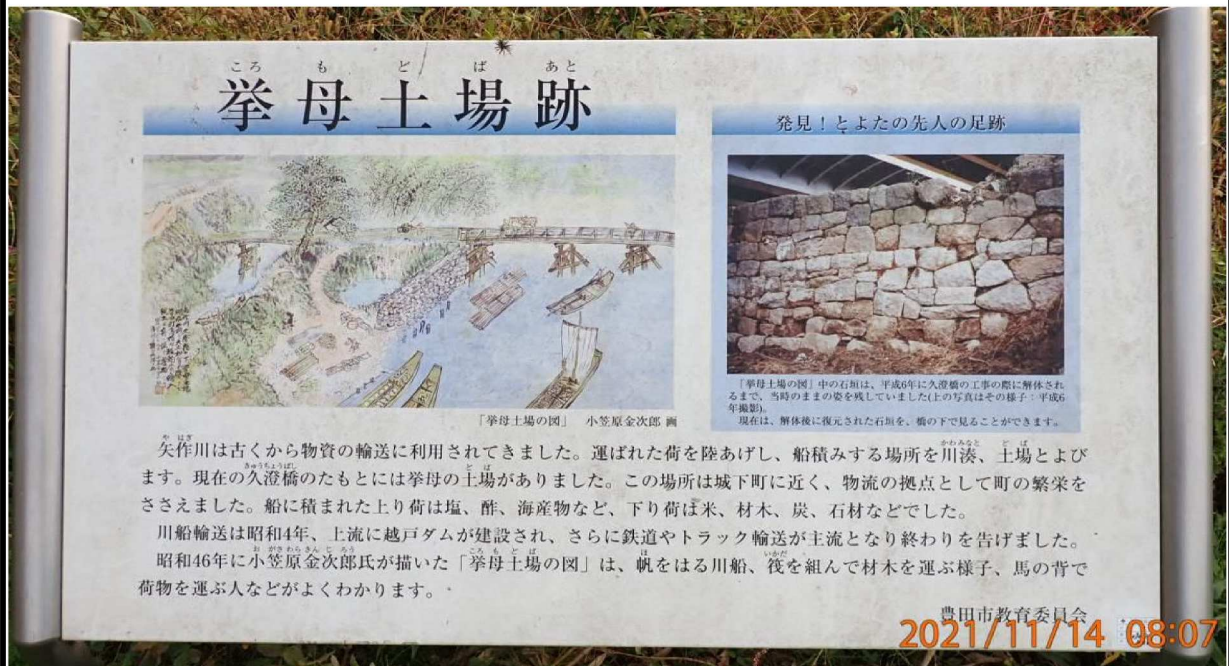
ころ　も　ど　ば　あと
挙母土場跡

発見！とよたの先人の足跡

「挙母土場の図」　小笠原金次郎 画

「挙母土場の図」中の石垣は、平成6年に久澄橋の工事の際に解体されるまで、当時のままの姿を残していました(上の写真はその様子：平成6年撮影)。
現在は、解体後に復元された石垣を、橋の下で見ることができます。

矢作川は古くから物資の輸送に利用されてきました。運ばれた荷を陸あげし、船積みする場所を川湊、土場とよびます。現在の久澄橋のたもとには挙母の土場がありました。この場所は城下町に近く、物流の拠点として町の繁栄をささえました。船に積まれた上り荷は塩、酢、海産物など、下り荷は米、材木、炭、石材などでした。

川船輸送は昭和4年、上流に越戸ダムが建設され、さらに鉄道やトラック輸送が主流となり終わりを告げました。

昭和46年に小笠原金次郎氏が描いた「挙母土場の図」は、帆をはる川船、筏を組んで材木を運ぶ様子、馬の背で荷物を運ぶ人などがよくわかります。

豊田市教育委員会

2021/11/14 08:07